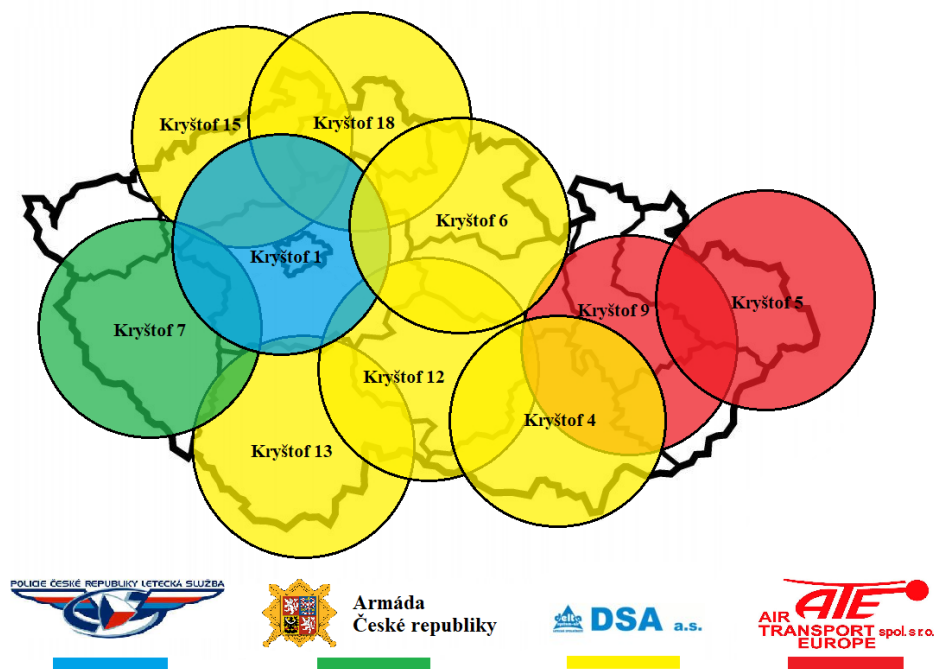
Kryštof 15
Kryštof 18
Kryštof 6
Kryštof 1
Kryštof 7
Kryštof 9
Kryštof 5
Kryštof 12
Kryštof 4
Kryštof 13

POLICIE ČESKÉ REPUBLIKY LETECKÁ SLUŽBA
Armáda České republiky
DSA a.s.
ATE AIR TRANSPORT EUROPE spol. s r.o.